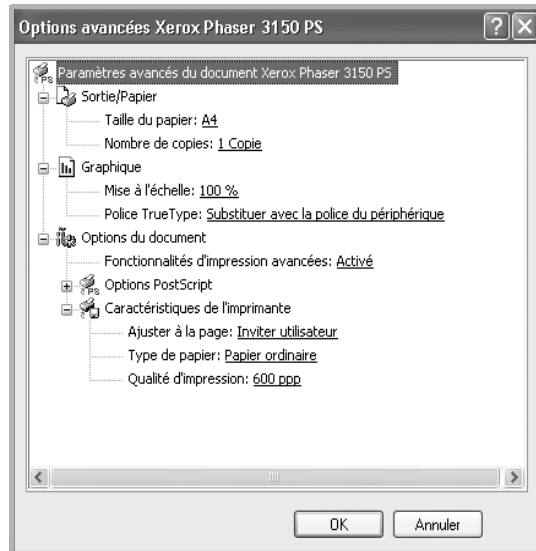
Options avancées Xerox Phaser 3150 PS

Paramètres avancés du document Xerox Phaser 3150 PS

Sortie/Papier

Taille du papier: A4

Nombre de copies: 1 Copie

Graphique

Mise à l'échelle: 100 %

Police TrueType: Substituer avec la police du périphérique

Options du document

Fonctionnalités d'impression avancées: Activé

Options PostScript

Caractéristiques de l'imprimante

Ajuster à la page: Inviter utilisateur

Type de papier: Papier ordinaire

Qualité d'impression: 600 ppp

OK

Annuler